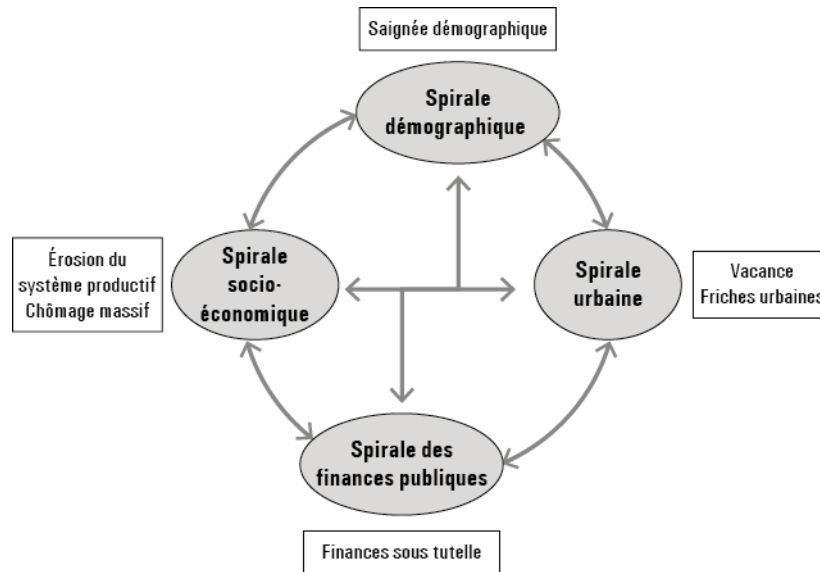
Saignée démographique

Spirale démographique

Érosion du système productif
Chômage massif

Spirale socio-économique

Spirale urbaine

Vacance
Friches urbaines

Spirale des finances publiques

Finances sous tutelle